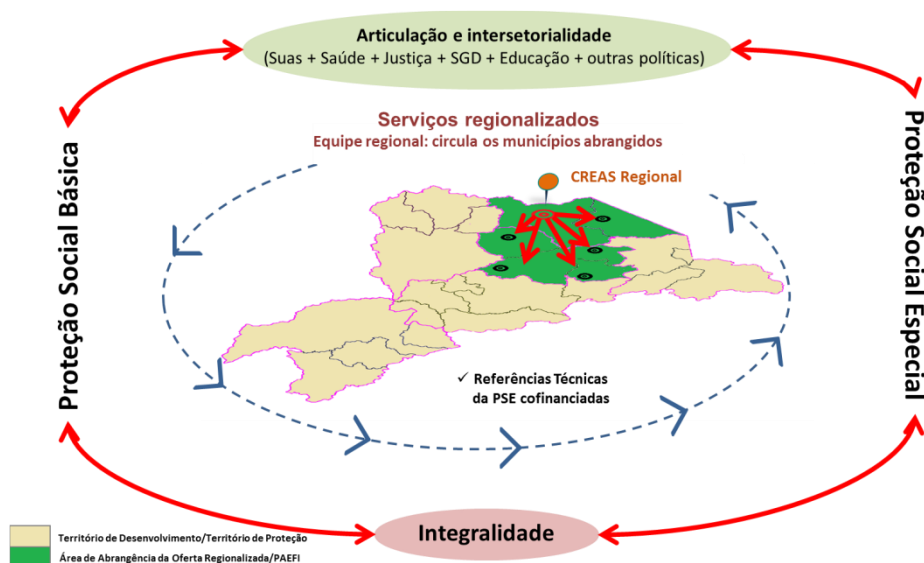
Articulação e intersetorialidade
(Suas + Saúde + Justiça + SGD + Educação + outras políticas)

Serviços regionalizados
Equipe regional: circula os municípios abrangidos

CREAS Regional

Proteção Social Básica

Proteção Social Especial

✓ Referências Técnicas da PSE cofinanciadas

Território de Desenvolvimento/Território de Proteção
Área de Abrangência da Oferta Regionalizada/PAEFI

Integralidade